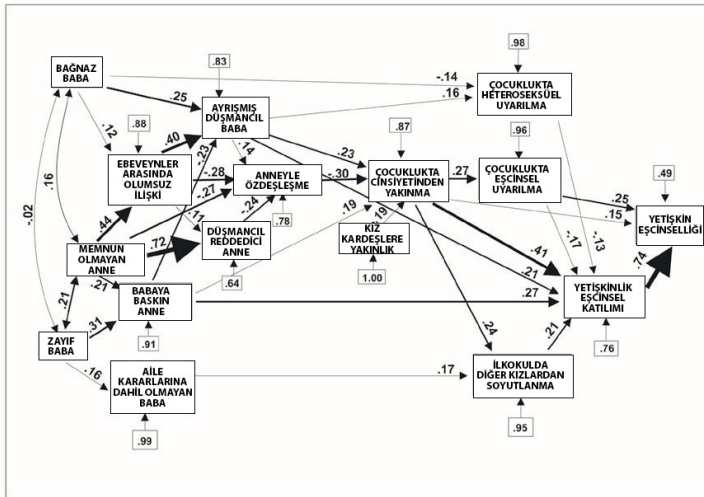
BAĞNAZ BABA

.83

AYRIŞMIŞ DÜŞMANCIL BABA

.25

-.14

.16

.96

ÇOCUKLUKTA HETEROSEKSÜEL UYARILMA

.12

.88

.40

.87

.96

EBEVEYNLER ARASINDA OLUMSUZ İLİŞKİ

.14

.23

ÇOCUKLUKTA EŞCİNSEL UYARILMA

.16

-.28

ANNEYLE ÖZDEŞLEŞME

-.30

ÇOCUKLUKTA CİNSİYETİNDEN YAKINMA

.27

.49

-.02

.23

.27

.25

.44

.11

.24

.78

.15

YETİŞKİN EŞCİNSELLİĞİ

DÜŞMANCIL REDDEDİCİ ANNE

.19

.19

-.17

-.13

MEMNUN OLMAYAN ANNE

.72

KIZ KARDEŞLERE YAKINLIK

.41

.21

.64

1.00

.21

.21

BABAYA BASKIN ANNE

.27

.74

YETİŞKİNLİK EŞCİNSEL KATILIMI

.31

.91

ZAYIF BABA

.24

.21

.76

.16

AİLE KARARLARINA DAHİL OLMAYAN BABA

.17

İLKOKULDA DİĞER KIZLARDAN SOYUTLANMA

.99

.95